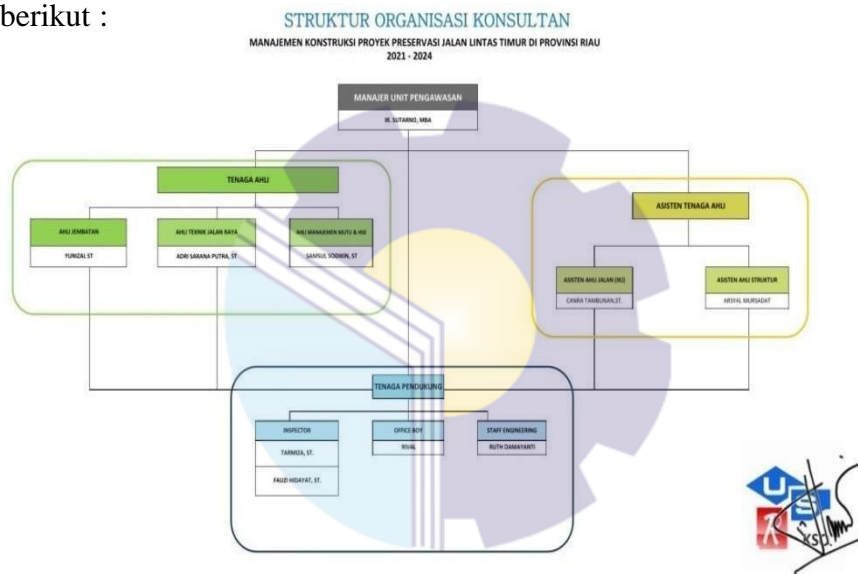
berikut :

STRUKTUR ORGANISASI KONSULTAN

MANAJEMEN KONSTRUKSI PROYEK PRESERVASI JALAN LINTAS TIMUR DI PROVINSI RIAU
2021 - 2024

MANAJER UNIT PENGAWASAN
IR. SUTARNO, MBA

TENAGA AHLI

AHLI JEMBATAN
YUNIZAL ST

AHLI TEKNIK JALAN RAYA
ADRI SARANA PUTRA, ST

AHLI MANAJEMEN MUTU & K3
SAMSUL SODIKIN, ST

ASISTEN TENAGA AHLI

ASISTEN AHLI JALAN (K3)
CANRA TAMBUNAN,ST.

ASISTEN AHLI STRUKTUR
ARSYAL MURSADAT

TENAGA PENDUKUNG

INSPECTOR
TARMIZA, ST.
FAUZI HIDAYAT, ST.

OFFICE BOY
RIVAL

STAFF ENGINEERING
RUTH DAMAYANTI

KSO